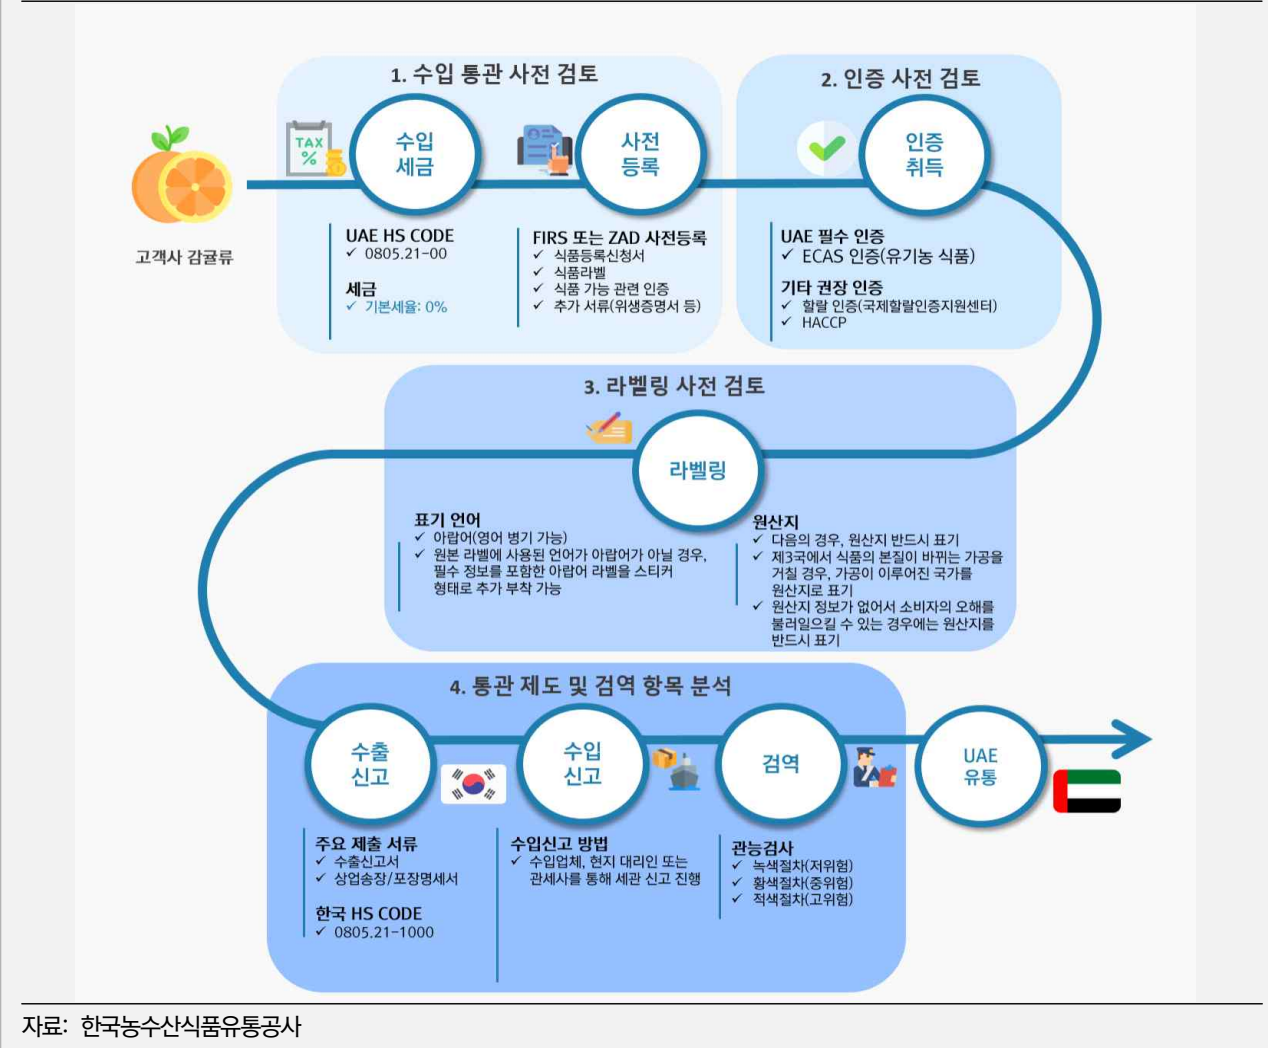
1. 수입 통관 사전 검토

TAX %

수입 세금

사전 등록

2. 인증 사전 검토

인증 취득

고객사 감귤류

UAE HS CODE
✓ 0805.21-00

세금
✓ 기본세율: 0%

FIRS 또는 ZAD 사전등록
✓ 식품등록신청서
✓ 식품라벨
✓ 식품 가능 관련 인증
✓ 추가 서류(위생증명서 등)

UAE 필수 인증
✓ ECAS 인증(유기농 식품)

기타 권장 인증
✓ 할랄 인증(국제할랄인증지원센터)
✓ HACCP

3. 라벨링 사전 검토

라벨링

표기 언어
✓ 아랍어(영어 병기 가능)
✓ 원본 라벨에 사용된 언어가 아랍어가 아닐 경우, 필수 정보를 포함한 아랍어 라벨을 스티커 형태로 추가 부착 가능

원산지
✓ 다음의 경우, 원산지 반드시 표기
✓ 제3국에서 식품의 본질이 바뀌는 가공을 거칠 경우, 가공이 이루어진 국가를 원산지로 표기
✓ 원산지 정보가 없어서 소비자의 오해를 불러일으킬 수 있는 경우에는 원산지를 반드시 표기

4. 통관 제도 및 검역 항목 분석

수출 신고

수입 신고

검역

UAE 유통

주요 제출 서류
✓ 수출신고서
✓ 상업송장/포장명세서

한국 HS CODE
✓ 0805.21-1000

수입신고 방법
✓ 수입업체, 현지 대리인 또는 관세사를 통해 세관 신고 진행

관능검사
✓ 녹색절차(저위험)
✓ 황색절차(중위험)
✓ 적색절차(고위험)

자료: 한국농수산식품유통공사